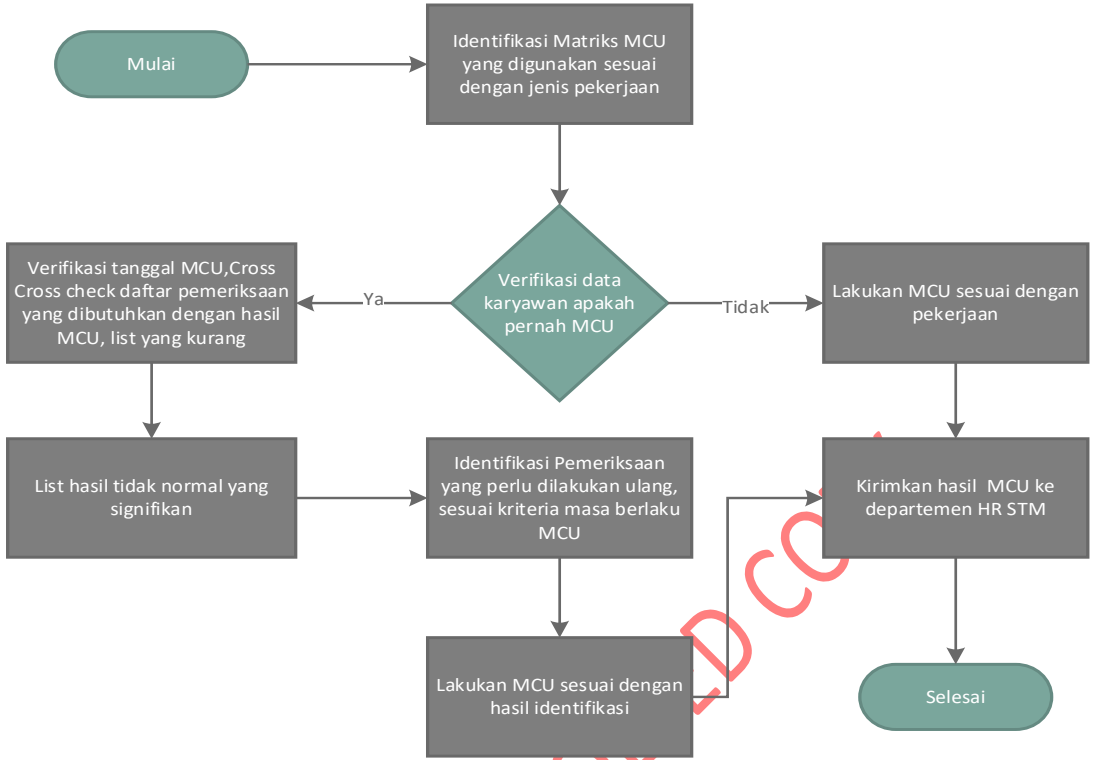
Mulai

Identifikasi Matriks MCU yang digunakan sesuai dengan jenis pekerjaan

Verifikasi tanggal MCU,Cross Cross check daftar pemeriksaan yang dibutuhkan dengan hasil MCU, list yang kurang

Ya

Verifikasi data karyawan apakah pernah MCU

Tidak

Lakukan MCU sesuai dengan pekerjaan

List hasil tidak normal yang signifikan

Identifikasi Pemeriksaan yang perlu dilakukan ulang, sesuai kriteria masa berlaku MCU

Kirimkan hasil MCU ke departemen HR STM

Lakukan MCU sesuai dengan hasil identifikasi

Selesai

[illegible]D CO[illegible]